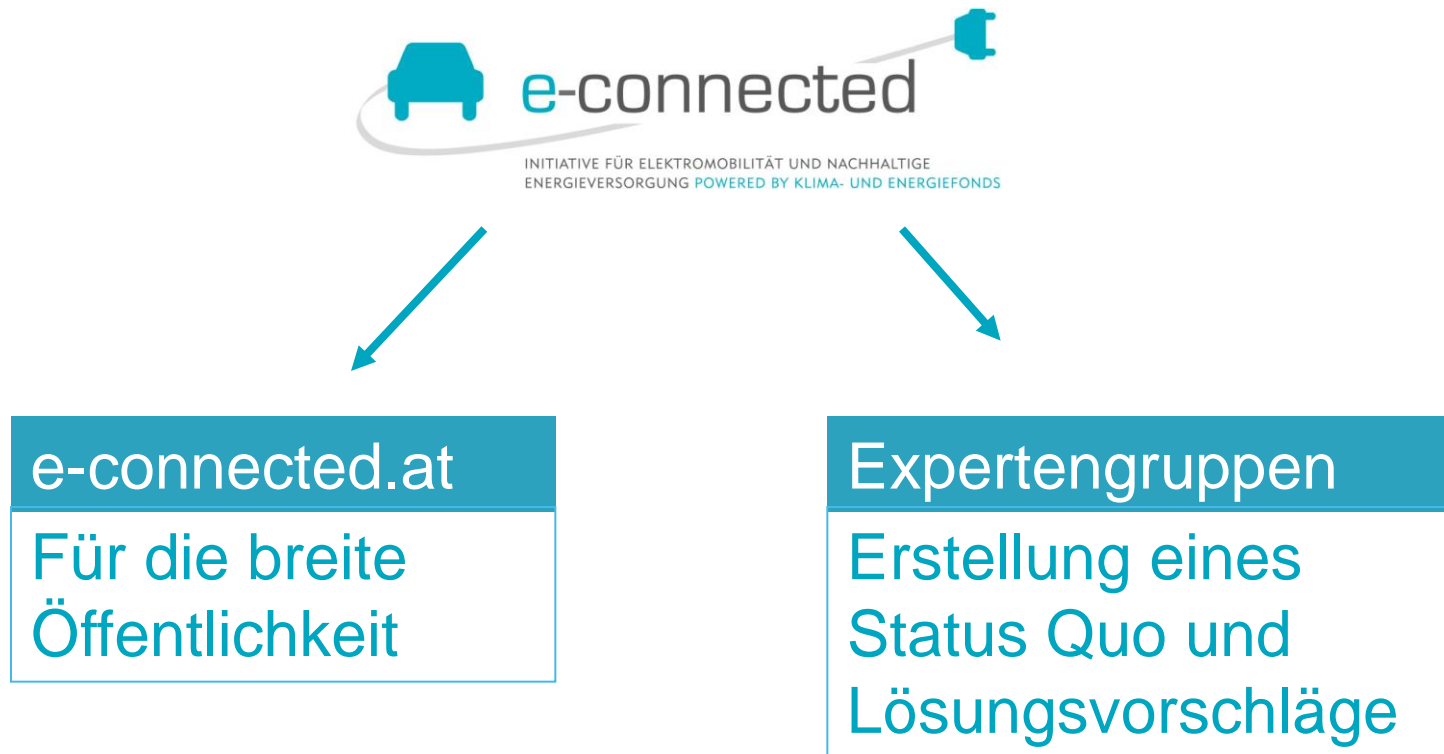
e-connected

INITIATIVE FÜR ELEKTROMOBILITÄT UND NACHHALTIGE ENERGIEVERSORGUNG POWERED BY KLIMA- UND ENERGIEFONDS

e-connected.at

Für die breite Öffentlichkeit

Expertengruppen

Erstellung eines Status Quo und Lösungsvorschläge